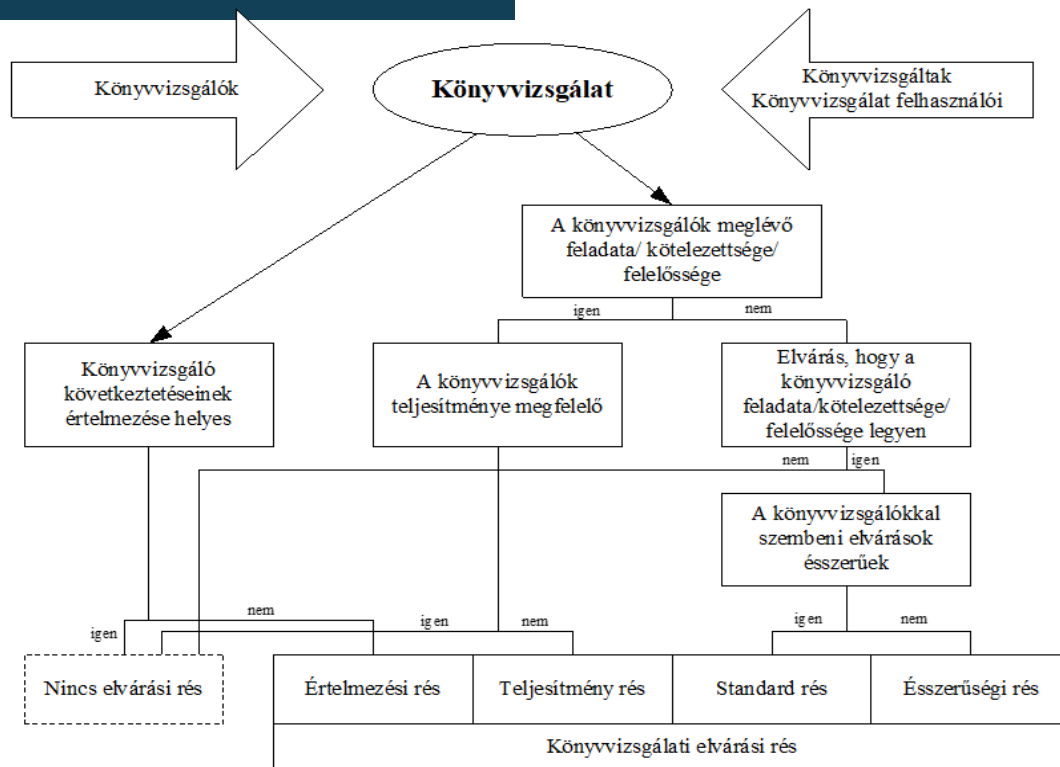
Könyvvizsgálók

Könyvvizsgálat

Könyvvizsgáltak
Könyvvizsgálat felhasználói

A könyvvizsgálók meglévő feladata/ kötelezettsége/ felelőssége

igen

nem

Könyvvizsgáló következtetéseinek értelmezése helyes

A könyvvizsgálók teljesítménye megfelelő

Elvárás, hogy a könyvvizsgáló feladata/kötelezettsége/ felelőssége legyen

nem

igen

A könyvvizsgálókkal szembeni elvárások ésszerűek

nem

igen

igen

nem

igen

nem

Nincs elvárási rés

Értelmezési rés

Teljesítmény rés

Standard rés

Ésszerűségi rés

Könyvvizsgálati elvárási rés